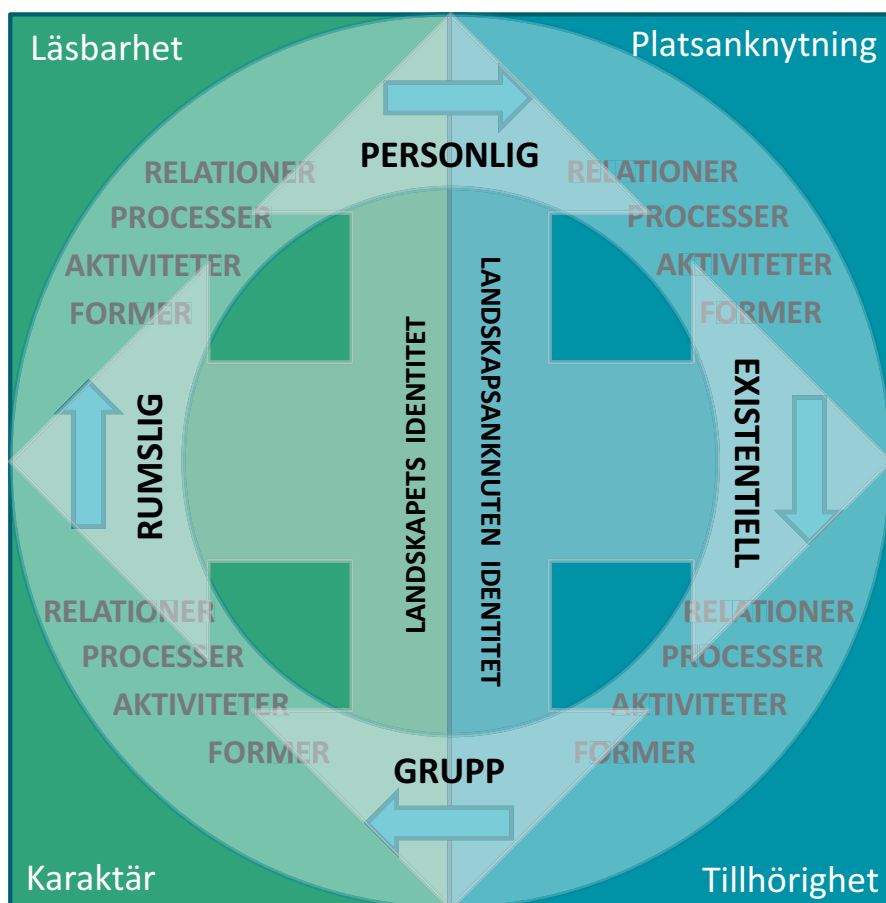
Läsbarhet

Platsanknytning

PERSONLIG

RELATIONER
PROCESSER
AKTIVITETER
FORMER

RELATIONER
PROCESSER
AKTIVITETER
FORMER

RUMSLIG

LANDSKAPETS IDENTITET

LANDSKAPSANKNUTEN IDENTITET

EXISTENTIELL

RELATIONER
PROCESSER
AKTIVITETER
FORMER

RELATIONER
PROCESSER
AKTIVITETER
FORMER

GRUPP

Karaktär

Tillhörighet